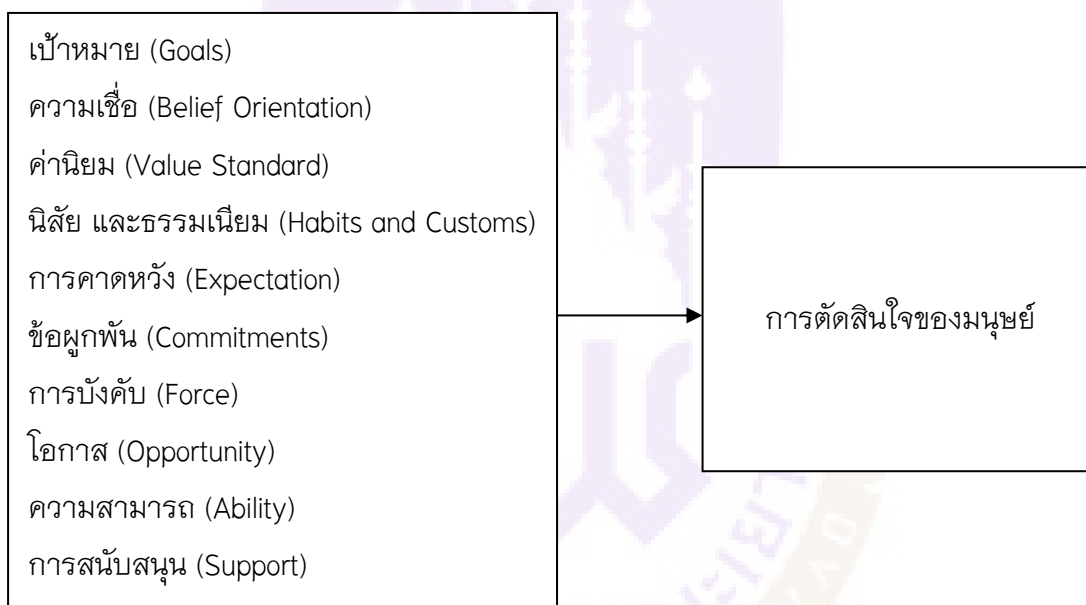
เป้าหมาย (Goals)
ความเชื่อ (Belief Orientation)
ค่านิยม (Value Standard)
นิสัย และธรรมเนียม (Habits and Customs)
การคาดหวัง (Expectation)
ข้อผูกพัน (Commitments)
การบังคับ (Force)
โอกาส (Opportunity)
ความสามารถ (Ability)
การสนับสนุน (Support)

การตัดสินใจของมนุษย์